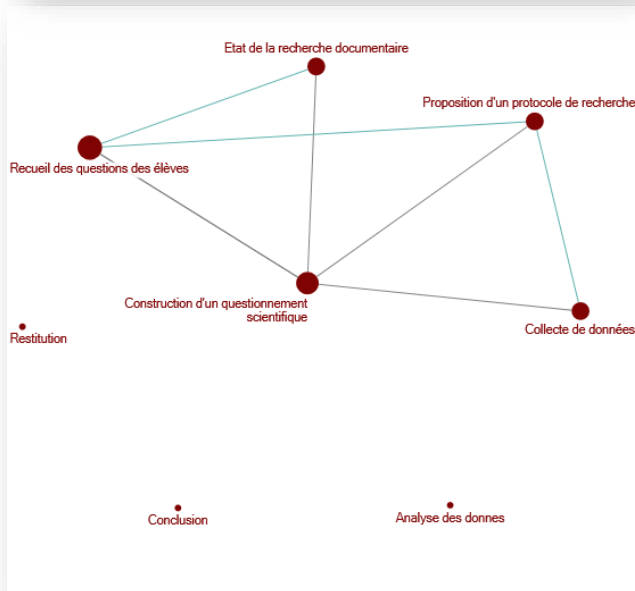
Etat de la recherche documentaire

Proposition d'un protocole de recherche

Recueil des questions des élèves

Construction d'un questionnement scientifique

Restitution

Collecte de données

Conclusion

Analyse des donnes